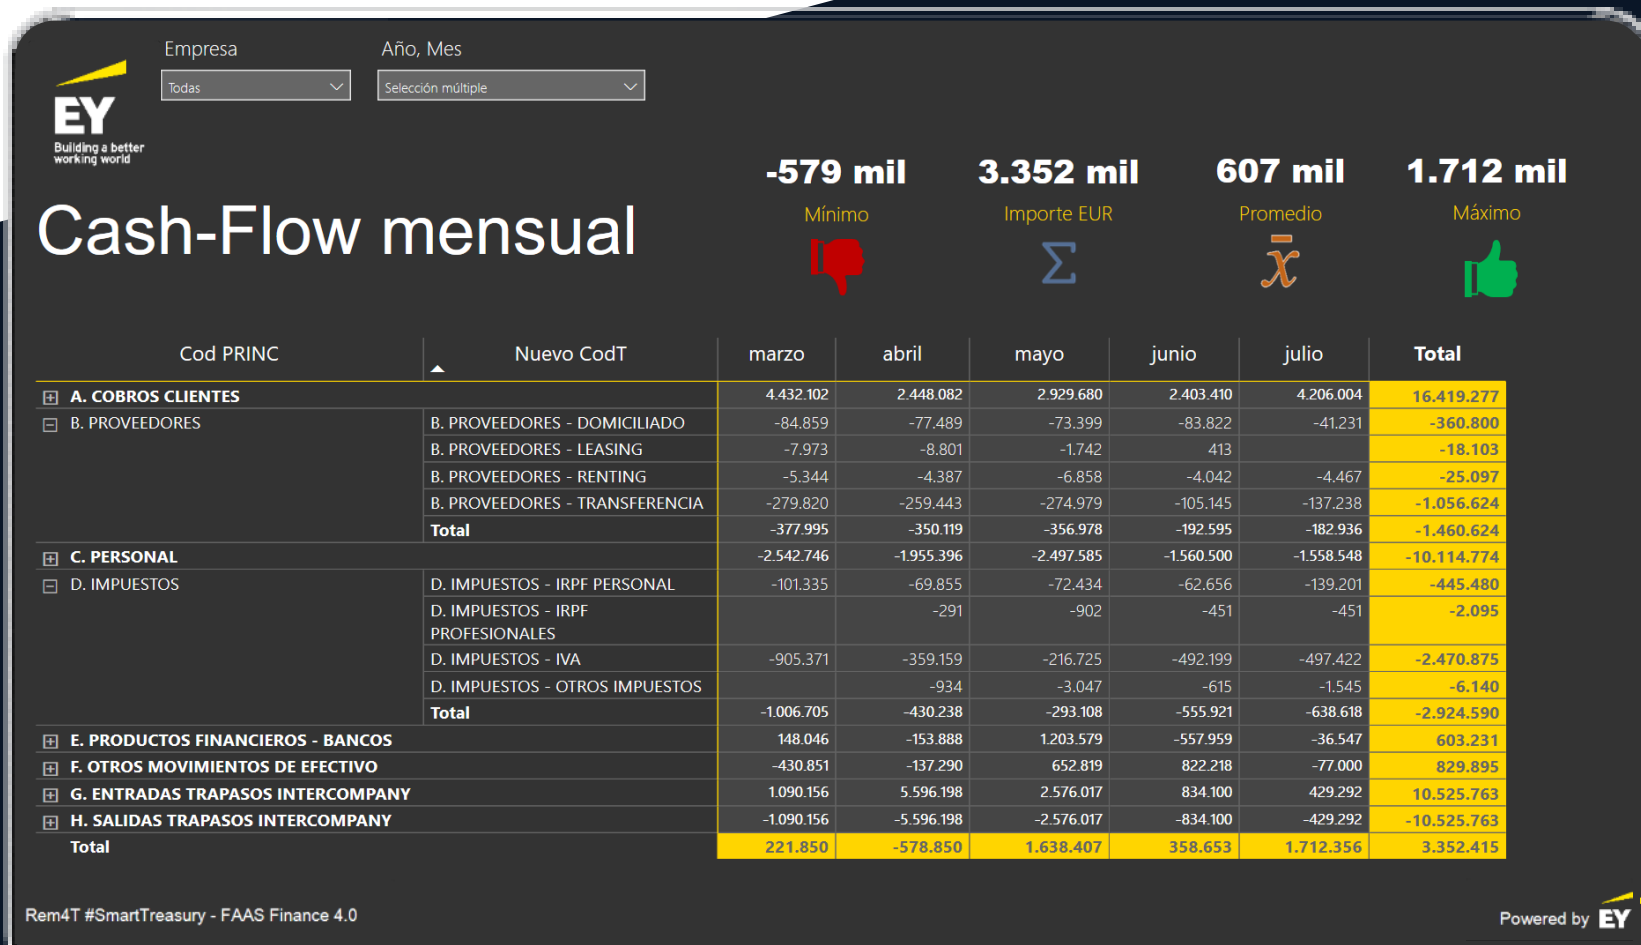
EY
Building a better working world

Empresa
Todas

Año, Mes
Selección múltiple

Cash-Flow mensual

-579 mil
Mínimo

3.352 mil
Importe EUR
$\Sigma$

607 mil
Promedio
$\bar{x}$

1.712 mil
Máximo

| Cod PRINC | Nuevo CodT | marzo | abril | mayo | junio | julio | Total |
|---|---|---|---|---|---|---|---|
| ⊞ A. COBROS CLIENTES | | 4.432.102 | 2.448.082 | 2.929.680 | 2.403.410 | 4.206.004 | 16.419.277 |
| ⊟ B. PROVEEDORES | B. PROVEEDORES - DOMICILIADO | -84.859 | -77.489 | -73.399 | -83.822 | -41.231 | -360.800 |
| | B. PROVEEDORES - LEASING | -7.973 | -8.801 | -1.742 | 413 | | -18.103 |
| | B. PROVEEDORES - RENTING | -5.344 | -4.387 | -6.858 | -4.042 | -4.467 | -25.097 |
| | B. PROVEEDORES - TRANSFERENCIA | -279.820 | -259.443 | -274.979 | -105.145 | -137.238 | -1.056.624 |
| | Total | -377.995 | -350.119 | -356.978 | -192.595 | -182.936 | -1.460.624 |
| ⊞ C. PERSONAL | | -2.542.746 | -1.955.396 | -2.497.585 | -1.560.500 | -1.558.548 | -10.114.774 |
| ⊟ D. IMPUESTOS | D. IMPUESTOS - IRPF PERSONAL | -101.335 | -69.855 | -72.434 | -62.656 | -139.201 | -445.480 |
| | D. IMPUESTOS - IRPF PROFESIONALES | | -291 | -902 | -451 | -451 | -2.095 |
| | D. IMPUESTOS - IVA | -905.371 | -359.159 | -216.725 | -492.199 | -497.422 | -2.470.875 |
| | D. IMPUESTOS - OTROS IMPUESTOS | | -934 | -3.047 | -615 | -1.545 | -6.140 |
| | Total | -1.006.705 | -430.238 | -293.108 | -555.921 | -638.618 | -2.924.590 |
| ⊞ E. PRODUCTOS FINANCIEROS - BANCOS | | 148.046 | -153.888 | 1.203.579 | -557.959 | -36.547 | 603.231 |
| ⊞ F. OTROS MOVIMIENTOS DE EFECTIVO | | -430.851 | -137.290 | 652.819 | 822.218 | -77.000 | 829.895 |
| ⊞ G. ENTRADAS TRAPASOS INTERCOMPANY | | 1.090.156 | 5.596.198 | 2.576.017 | 834.100 | 429.292 | 10.525.763 |
| ⊞ H. SALIDAS TRAPASOS INTERCOMPANY | | -1.090.156 | -5.596.198 | -2.576.017 | -834.100 | -429.292 | -10.525.763 |
| Total | | 221.850 | -578.850 | 1.638.407 | 358.653 | 1.712.356 | 3.352.415 |

Rem4T #SmartTreasury - FAAS Finance 4.0

Powered by EY